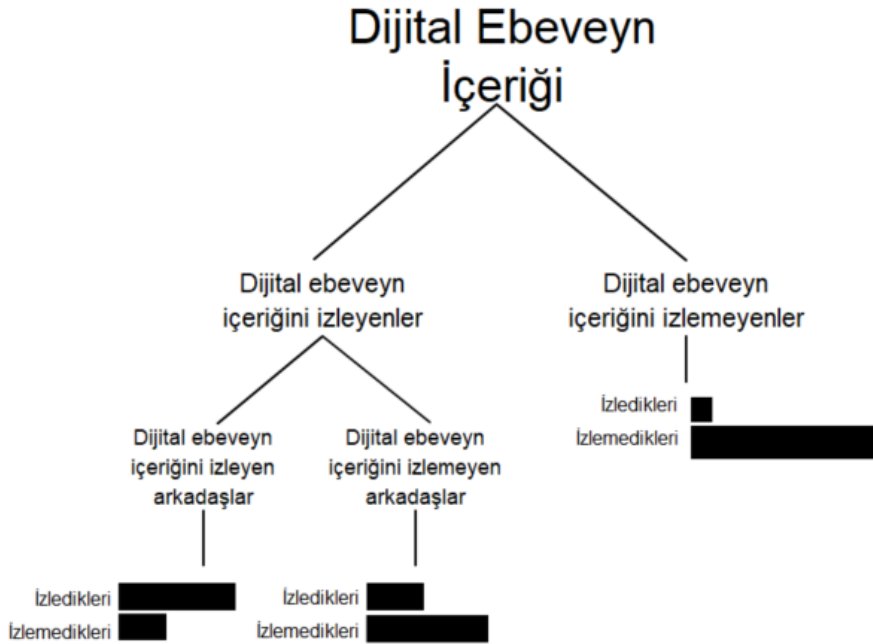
Dijital Ebeveyn İçeriği

Dijital ebeveyn içeriğini izleyenler

Dijital ebeveyn içeriğini izlemeyenler

İzledikleri
İzlemedikleri

Dijital ebeveyn içeriğini izleyen arkadaşlar

Dijital ebeveyn içeriğini izlemeyen arkadaşlar

İzledikleri
İzlemedikleri

İzledikleri
İzlemedikleri